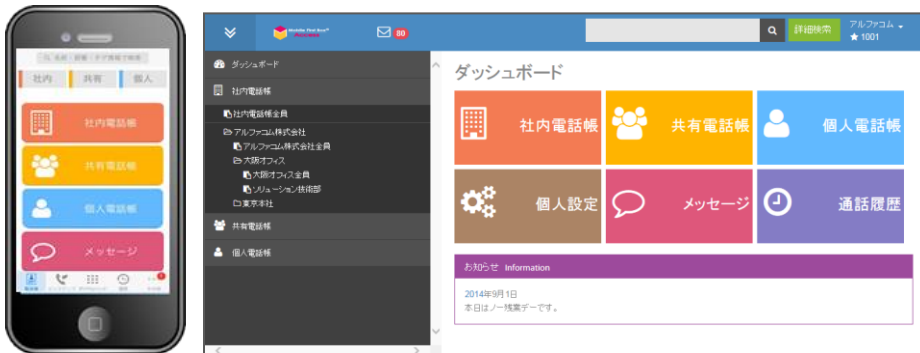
Q 名前・部署・タグ情報で検索

社内
共有
個人

社内電話帳
共有電話帳
個人電話帳
メッセージ

Mobile Phone Book
80

詳細検索
アルファコム
1001

ダッシュボード
社内電話帳
社内電話帳全員
アルファコム株式会社
アルファコム株式会社全員
大阪オフィス
大阪オフィス全員
ソリューション技術部
東京本社
共有電話帳
個人電話帳

ダッシュボード

社内電話帳
共有電話帳
個人電話帳
個人設定
メッセージ
通話履歴

お知らせ Information

2014年9月1日
本日はノー残業デーです。